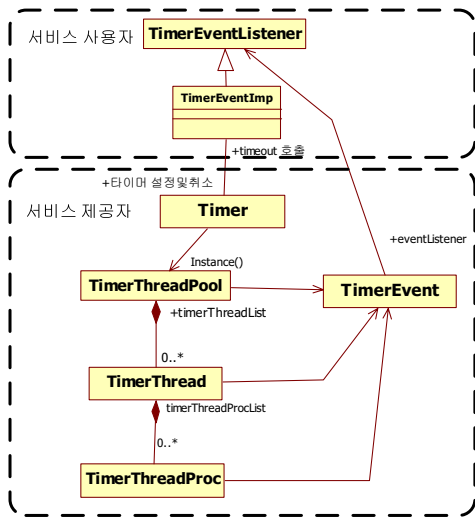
서비스 사용자

TimerEventListener

TimerEventImp

+timeout 호출

+타이머 설정및취소

서비스 제공자

Timer

Instance()

+eventListener

TimerThreadPool

TimerEvent

+timerThreadList

0..*

TimerThread

timerThreadProcList

0..*

TimerThreadProc